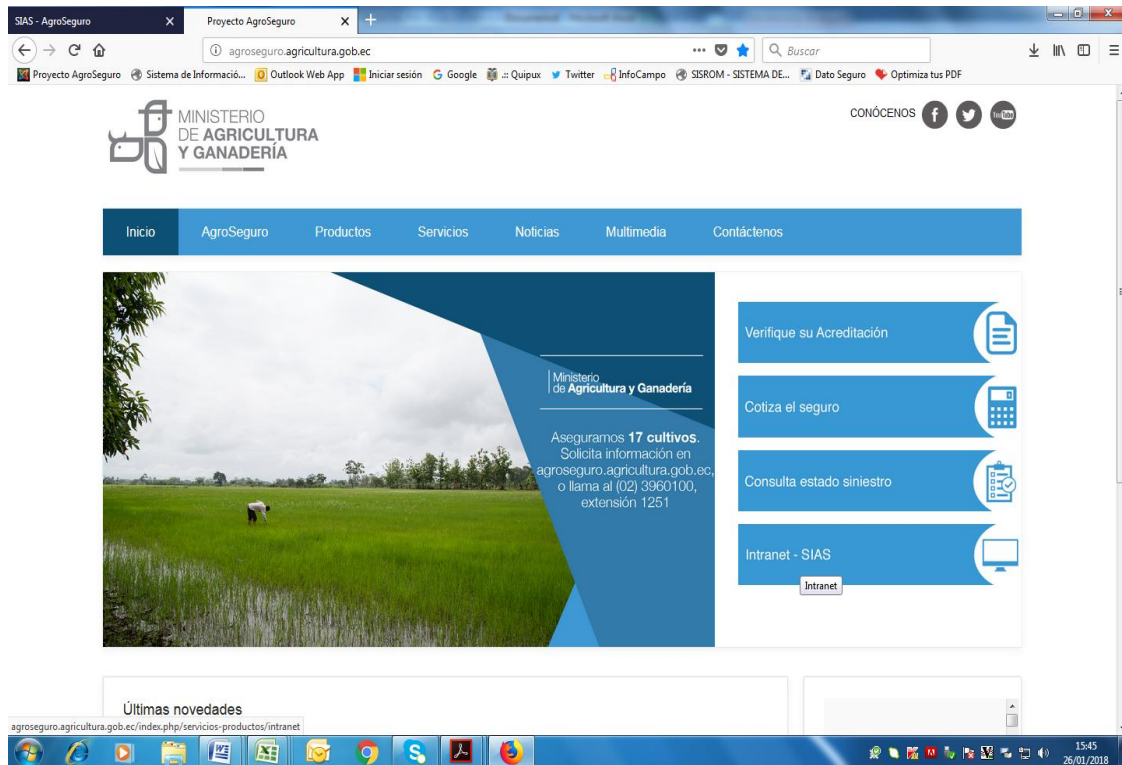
SIAS - AgroSeguro
Proyecto AgroSeguro
agroseguro.agricultura.gob.ec
Buscar
Proyecto AgroSeguro Sistema de Informació... Outlook Web App Iniciar sesión Google .:: Quipux Twitter InfoCampo SISROM - SISTEMA DE... Dato Seguro Optimiza tus PDF

MINISTERIO DE AGRICULTURA Y GANADERÍA

CONÓCENOS

Inicio AgroSeguro Productos Servicios Noticias Multimedia Contáctenos

Ministerio de Agricultura y Ganadería

Aseguramos 17 cultivos. Solicita información en agroseguro.agricultura.gob.ec, o llama al (02) 3960100, extensión 1251

Verifique su Acreditación
Cotiza el seguro
Consulta estado siniestro
Intranet - SIAS
Intranet

Últimas novedades

agroseguro.agricultura.gob.ec/index.php/servicios-productos/intranet

15:45
26/01/2018